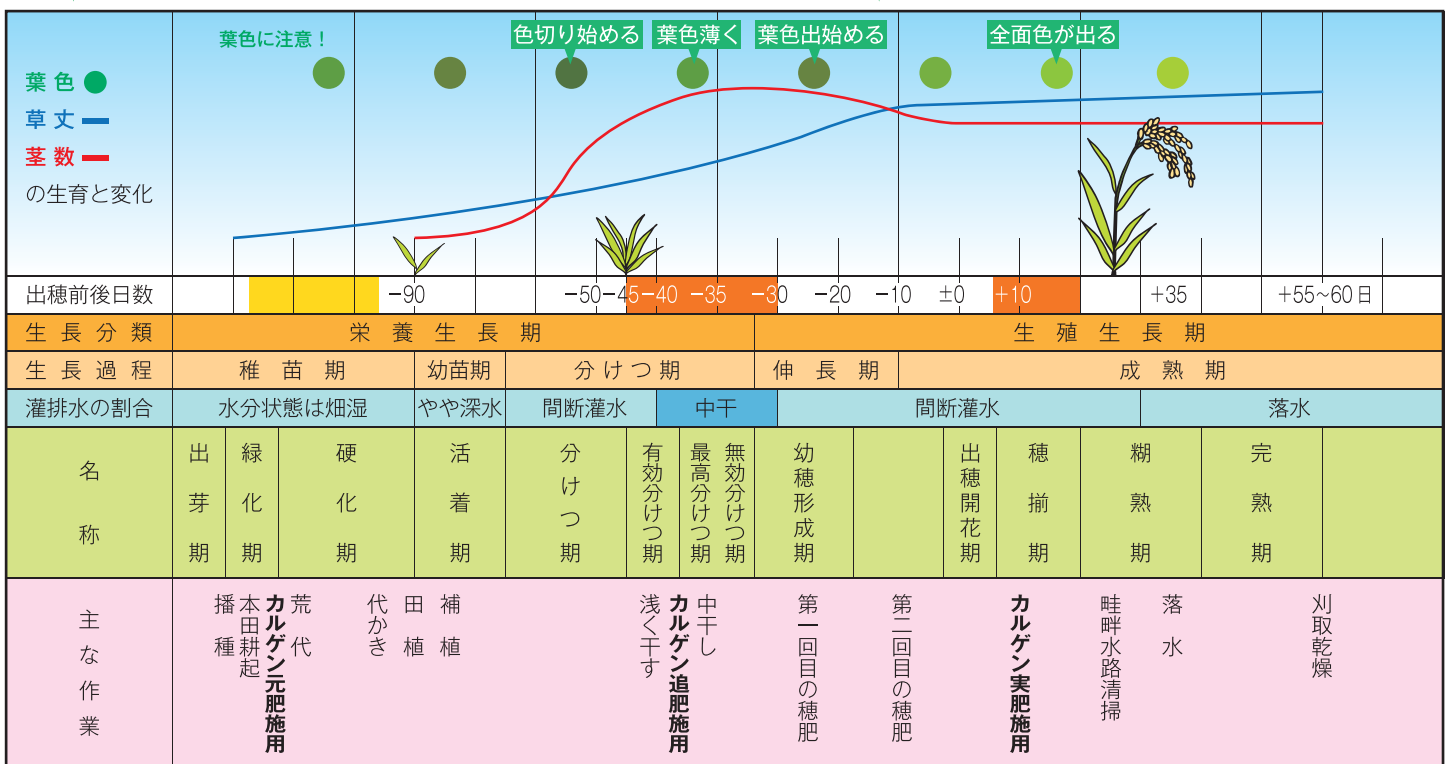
葉色に注意！　色切り始める　葉色薄く　葉色出始める　全面色が出る

葉色
草丈
茎数
の生育と変化

| 出穂前後日数 | −90 | −50 −45 −40 −35 −30 | −20 | −10 | ±0 | +10 | +35 | +55~60日 |
|---|---|---|---|---|---|---|---|---|
| 生長分類 | 栄養生長期 | | | | 生殖生長期 | | | |
| 生長過程 | 稚苗期 | 幼苗期 | 分けつ期 | 伸長期 | 成熟期 | | | |
| 灌排水の割合 | 水分状態は畑湿 | やや深水 | 間断灌水 | 中干 | 間断灌水 | | 落水 | |

| 名称 | 出芽期 | 緑化期 | 硬化期 | 活着期 | 分けつ期 | 有効分けつ期 | 最高分けつ期 | 無効分けつ期 | 幼穂形成期 | | 出穂開花期 | 穂揃期 | 糊熟期 | 完熟期 |
|---|---|---|---|---|---|---|---|---|---|---|---|---|---|---|

主な作業
播種
本田耕起
荒代 カルゲン元肥施用
代かき
田植
補植
浅く干す
カルゲン追肥施用
中干し
第一回目の穂肥
第二回目の穂肥
カルゲン実肥施用
畦畔水路清掃
落水
刈取乾燥